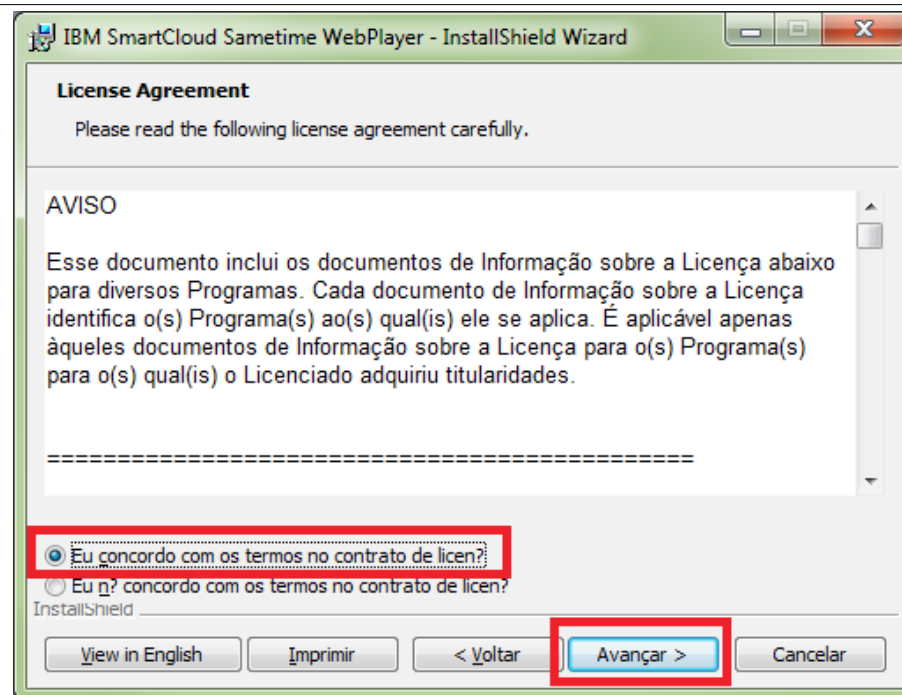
IBM SmartCloud Sametime WebPlayer - InstallShield Wizard

License Agreement

Please read the following license agreement carefully.

AVISO

Esse documento inclui os documentos de Informação sobre a Licença abaixo para diversos Programas. Cada documento de Informação sobre a Licença identifica o(s) Programa(s) ao(s) qual(is) ele se aplica. É aplicável apenas àqueles documentos de Informação sobre a Licença para o(s) Programa(s) para o(s) qual(is) o Licenciado adquiriu titularidades.

==============================================

Eu concordo com os termos no contrato de licen?

Eu n? concordo com os termos no contrato de licen?

InstallShield

View in English | Imprimir | < Voltar | Avançar > | Cancelar